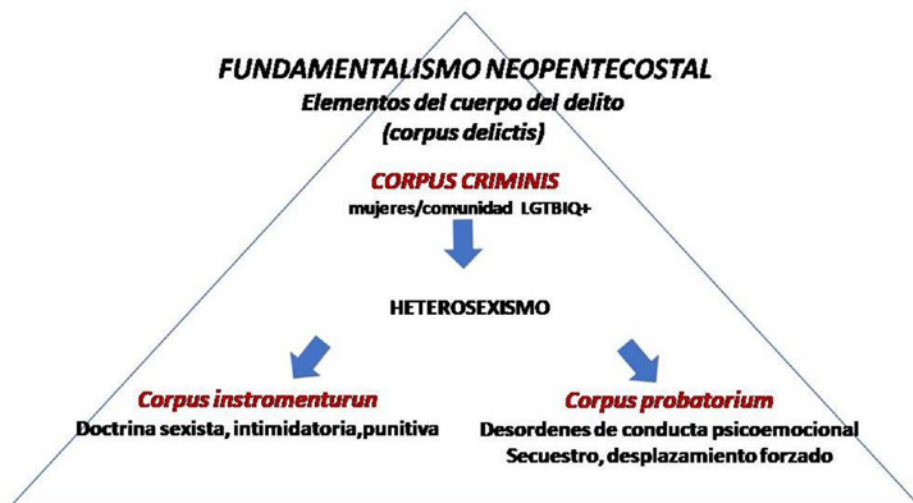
FUNDAMENTALISMO NEOPENTECOSTAL
Elementos del cuerpo del delito
(corpus delictis)

CORPUS CRIMINIS
mujeres/comunidad LGTBIQ+

HETEROSEXISMO

Corpus instromenturun
Doctrina sexista, intimidatoria,punitiva

Corpus probatorium
Desordenes de conducta psicoemocional
Secuestro, desplazamiento forzado